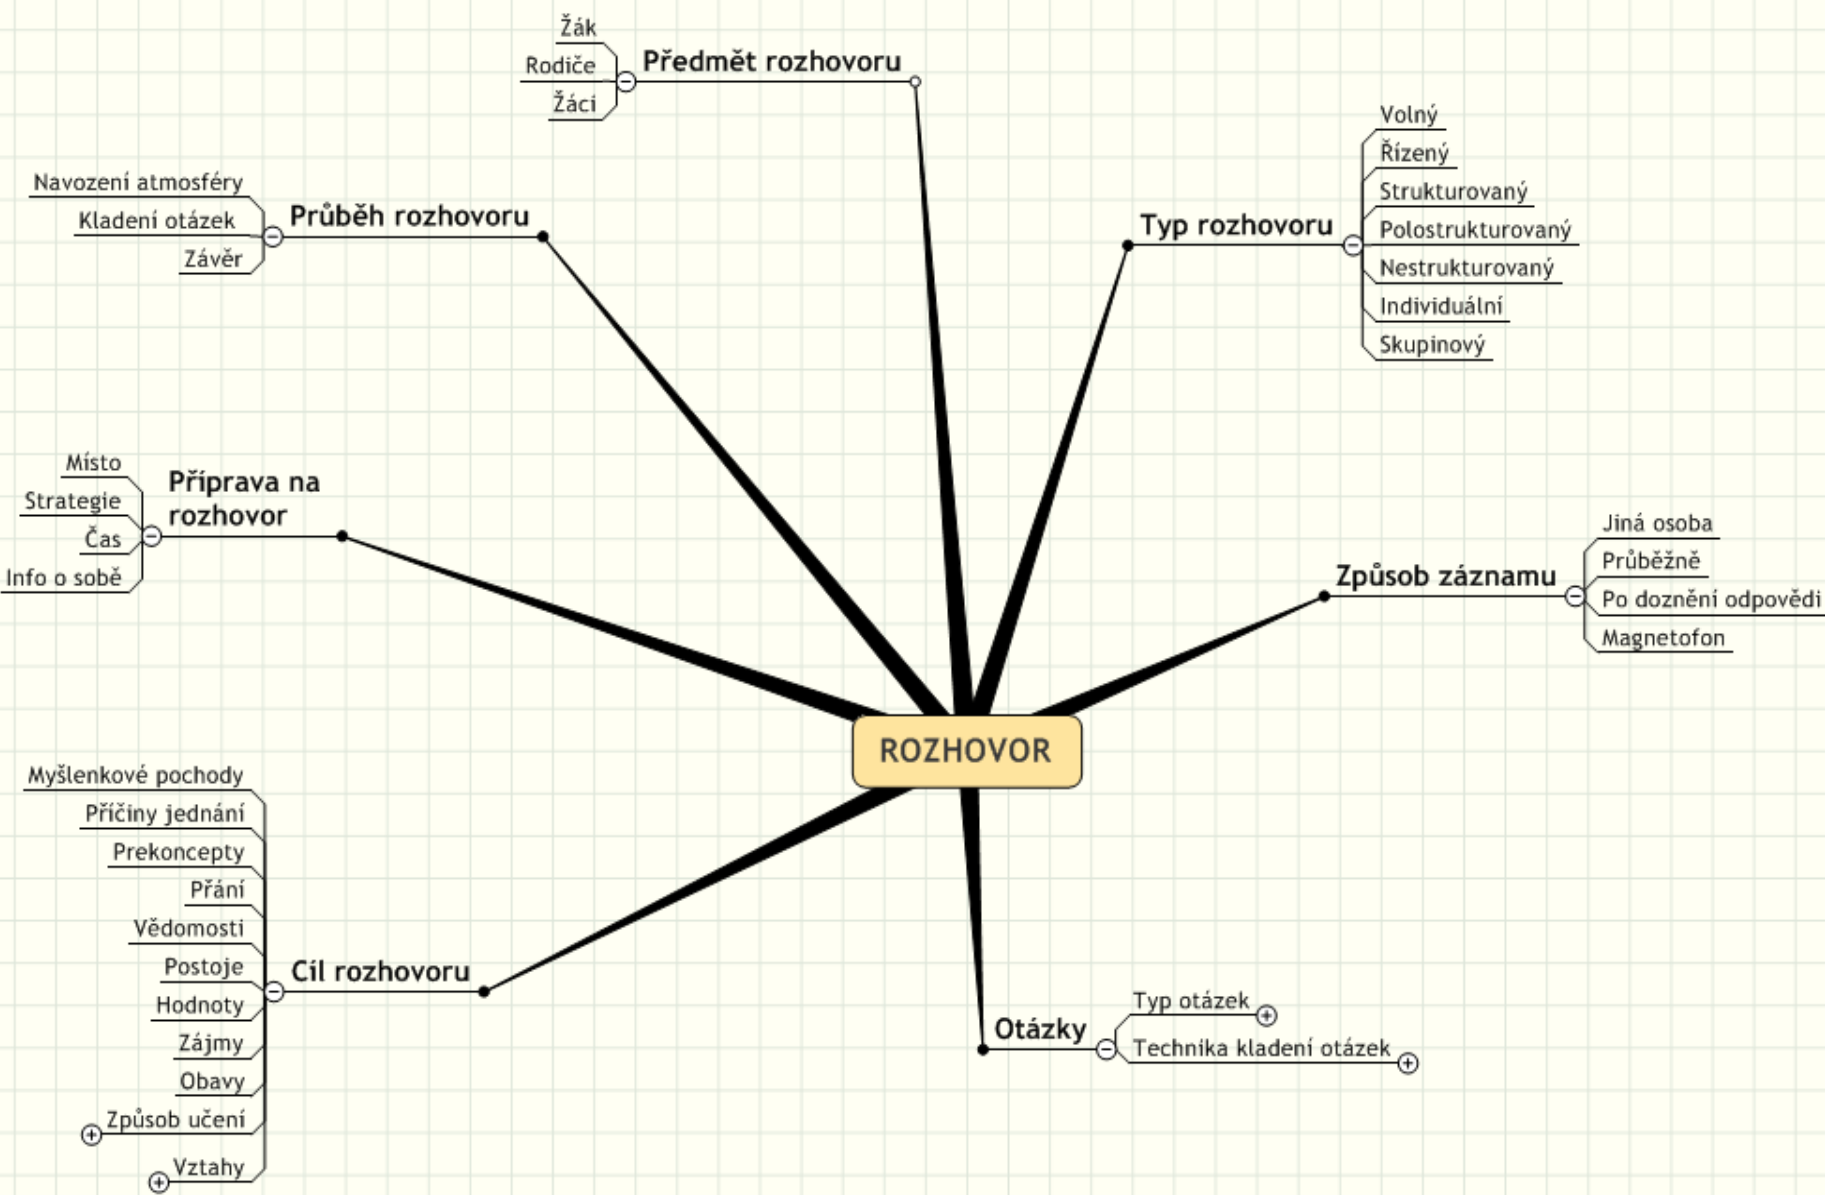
ROZHOVOR

Předmět rozhovoru
Žák
Rodiče
Žáci

Průběh rozhovoru
Navození atmosféry
Kladení otázek
Závěr

Typ rozhovoru
Volný
Řízený
Strukturovaný
Polostrukturovaný
Nestrukturovaný
Individuální
Skupinový

Příprava na rozhovor
Místo
Strategie
Čas
Info o sobě

Způsob záznamu
Jiná osoba
Průběžně
Po doznění odpovědi
Magnetofon

Cíl rozhovoru
Myšlenkové pochody
Příčiny jednání
Prekoncepty
Přání
Vědomosti
Postoje
Hodnoty
Zájmy
Obavy
Způsob učení
Vztahy

Otázky
Typ otázek
Technika kladení otázek